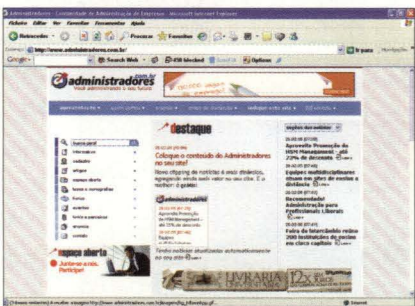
Administradores - Conteúdo de Administração de Empresas - Microsoft Internet Explorer

Arquivo Editar Ver Favoritos Ferramentas Ajuda

Voltar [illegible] Pesquisar Favoritos

Endereço http://www.administradores.com.br/ Ir

Google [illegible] Search Web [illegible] 458 blocked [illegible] Options

administradores.com.br
Você administrando o seu futuro

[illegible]

destaque

Coloque o conteúdo do Administradores no seu site!

Novo sistema de notícias é mais dinâmico, agregando ainda mais valor ao seu site. É o melhor: é grátis!

administradores

Tenha notícias atualizadas automaticamente no seu site. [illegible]

espaço aberto
Juntos somos mais. Participe!

notícias

Aproveite Promoção de MBA Management - até 22% de desconto

Equipes multidisciplinares atuam em sites de renda e dividendos

Recomendado: Administração para Profissionais Liberais

Feira de intermediação reúne 200 instituições de ensino em curso capital

LIVRARIA

12x

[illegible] http://www.administradores.com.br/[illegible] Internet